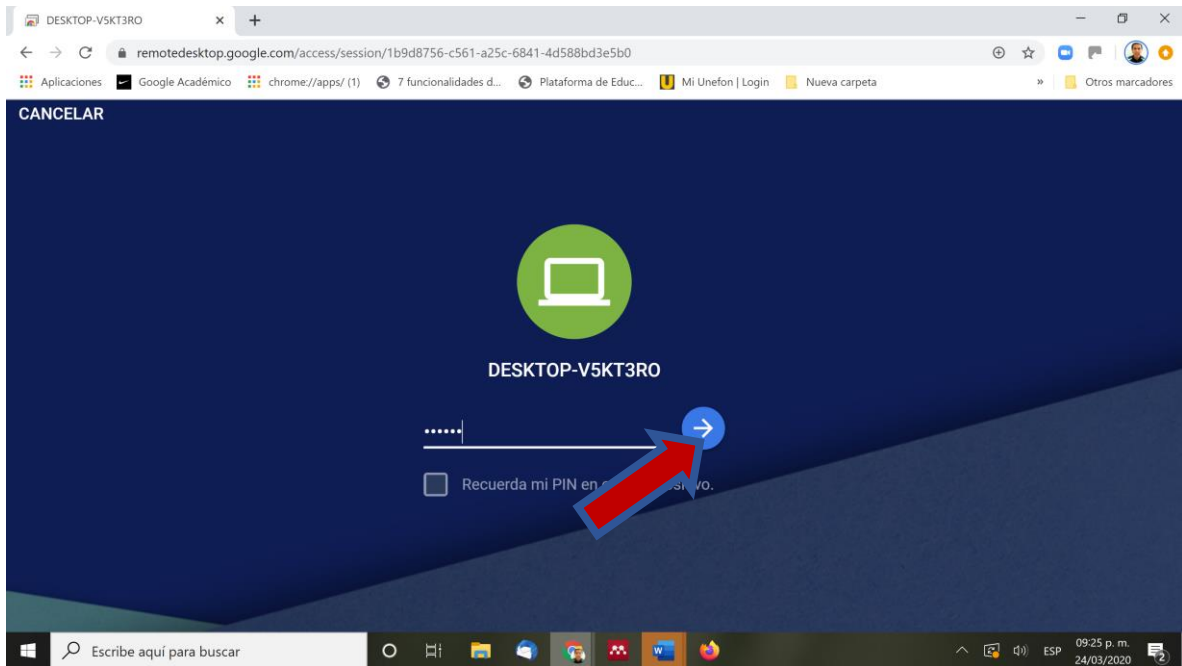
DESKTOP-V5KT3RO ×

remotedesktop.google.com/access/session/1b9d8756-c561-a25c-6841-4d588bd3e5b0

Aplicaciones Google Académico chrome://apps/ (1) 7 funcionalidades d... Plataforma de Educ... Mi Unefon | Login Nueva carpeta » Otros marcadores

CANCELAR

DESKTOP-V5KT3RO

••••••

Recuerda mi PIN en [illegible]sitivo.

Escribe aquí para buscar

ESP 09:25 p. m. 24/03/2020 2